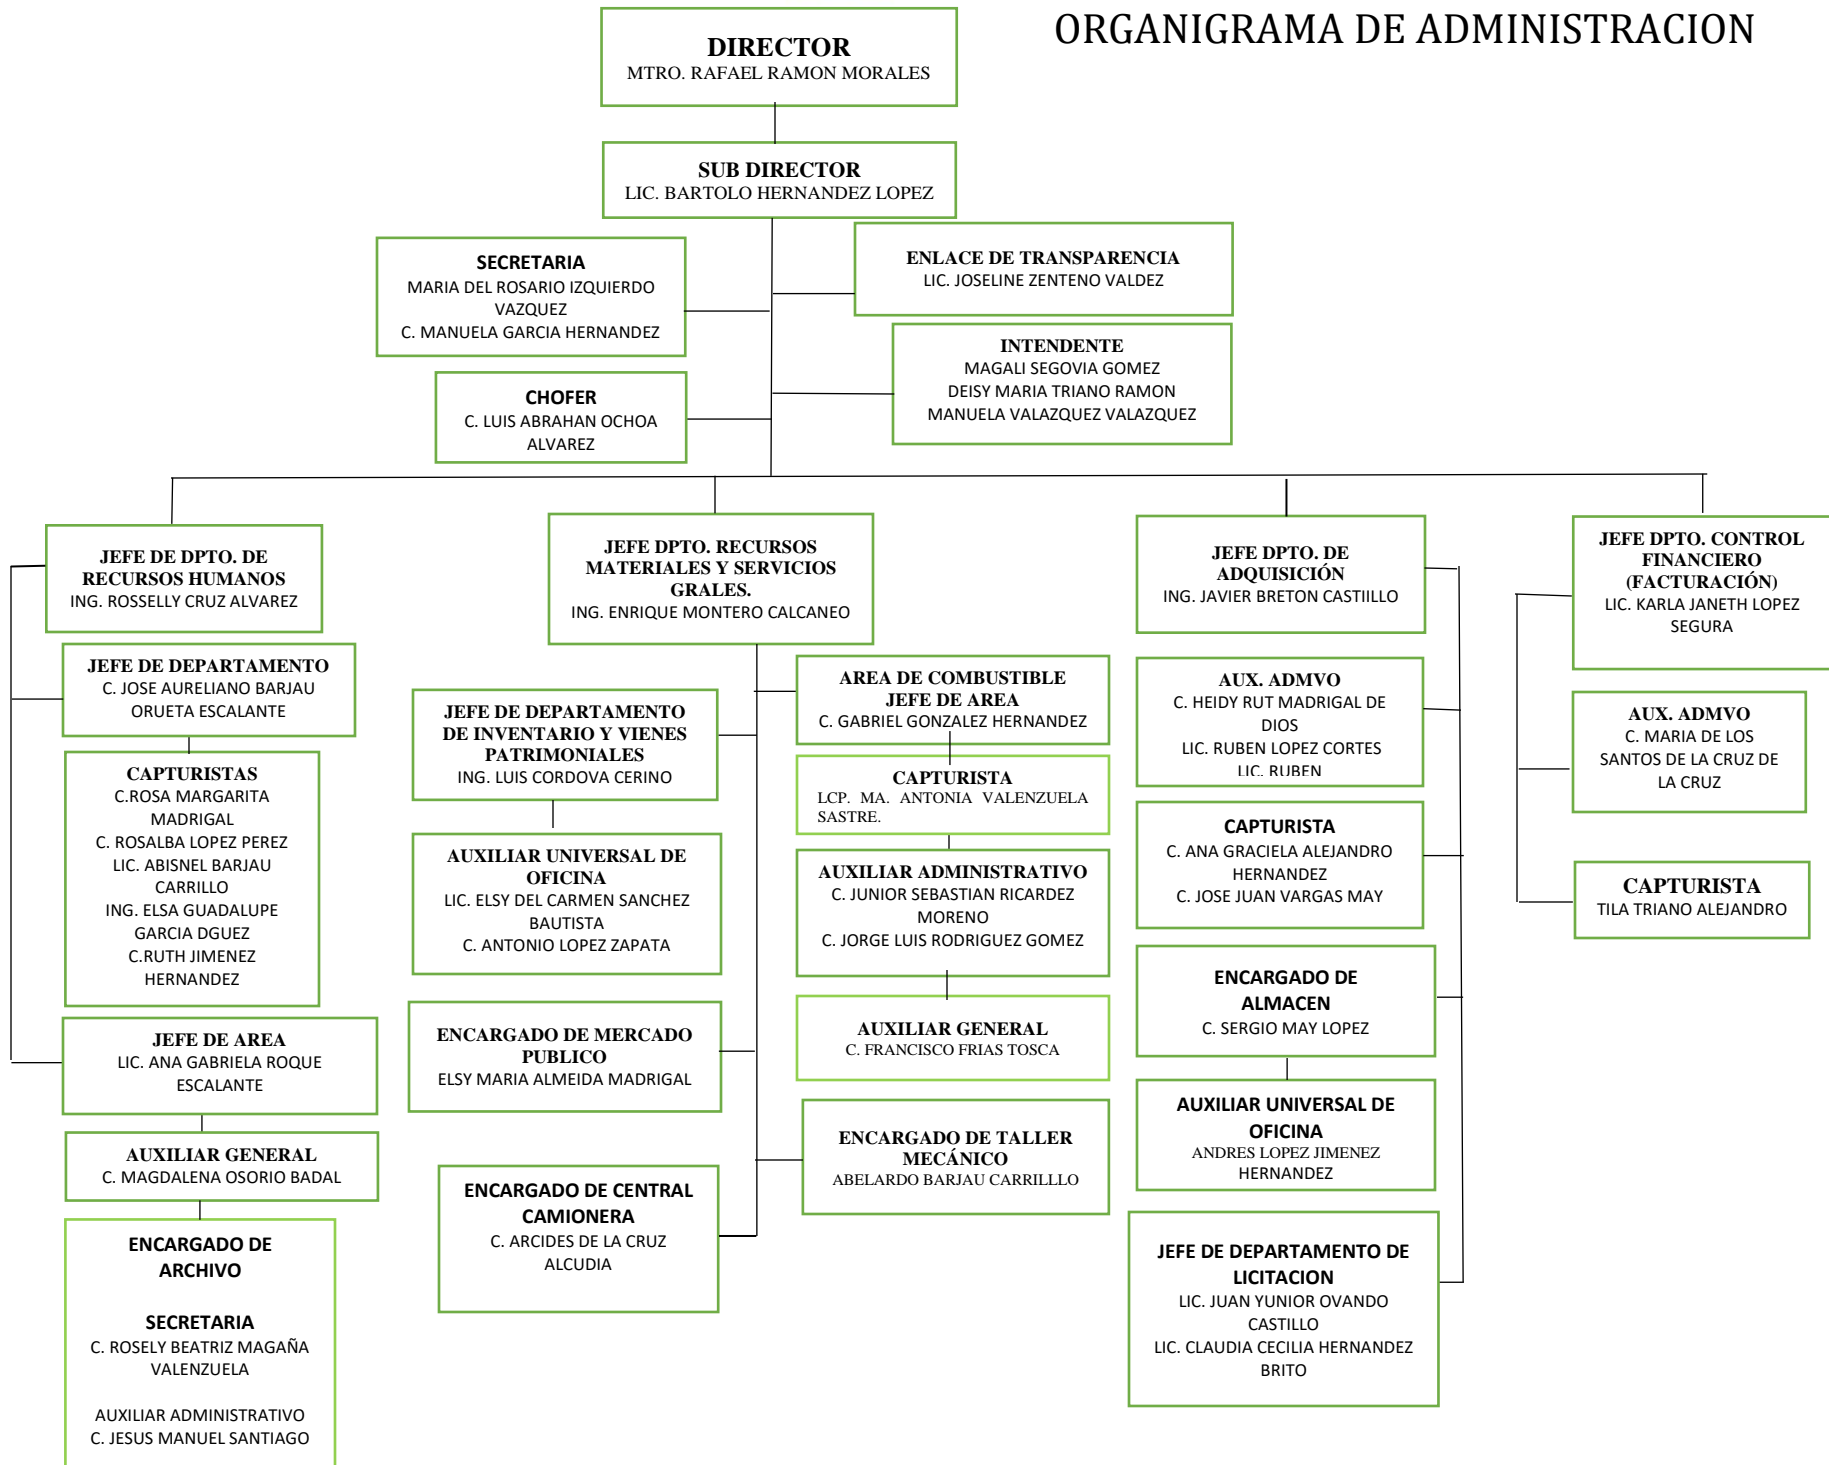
ORGANIGRAMA DE ADMINISTRACION

DIRECTOR
MTRO. RAFAEL RAMON MORALES

SUB DIRECTOR
LIC. BARTOLO HERNANDEZ LOPEZ

SECRETARIA
MARIA DEL ROSARIO IZQUIERDO VAZQUEZ
C. MANUELA GARCIA HERNANDEZ

ENLACE DE TRANSPARENCIA
LIC. JOSELINE ZENTENO VALDEZ

CHOFER
C. LUIS ABRAHAN OCHOA ALVAREZ

INTENDENTE
MAGALI SEGOVIA GOMEZ
DEISY MARIA TRIANO RAMON
MANUELA VALAZQUEZ VALAZQUEZ

JEFE DE DPTO. DE RECURSOS HUMANOS
ING. ROSSELLY CRUZ ALVAREZ

JEFE DE DEPARTAMENTO
C. JOSE AURELIANO BARJAU ORUETA ESCALANTE

CAPTURISTAS
C.ROSA MARGARITA MADRIGAL
C. ROSALBA LOPEZ PEREZ
LIC. ABISNEL BARJAU CARRILLO
ING. ELSA GUADALUPE GARCIA DGUEZ
C.RUTH JIMENEZ HERNANDEZ

JEFE DE AREA
LIC. ANA GABRIELA ROQUE ESCALANTE

AUXILIAR GENERAL
C. MAGDALENA OSORIO BADAL

ENCARGADO DE ARCHIVO

SECRETARIA
C. ROSELY BEATRIZ MAGAÑA VALENZUELA

AUXILIAR ADMINISTRATIVO
C. JESUS MANUEL SANTIAGO

JEFE DPTO. RECURSOS MATERIALES Y SERVICIOS GRALES.
ING. ENRIQUE MONTERO CALCANEO

JEFE DE DEPARTAMENTO DE INVENTARIO Y VIENES PATRIMONIALES
ING. LUIS CORDOVA CERINO

AUXILIAR UNIVERSAL DE OFICINA
LIC. ELSY DEL CARMEN SANCHEZ BAUTISTA
C. ANTONIO LOPEZ ZAPATA

ENCARGADO DE MERCADO PUBLICO
ELSY MARIA ALMEIDA MADRIGAL

ENCARGADO DE CENTRAL CAMIONERA
C. ARCIDES DE LA CRUZ ALCUDIA

AREA DE COMBUSTIBLE
JEFE DE AREA
C. GABRIEL GONZALEZ HERNANDEZ

CAPTURISTA
LCP. MA. ANTONIA VALENZUELA SASTRE.

AUXILIAR ADMINISTRATIVO
C. JUNIOR SEBASTIAN RICARDEZ MORENO
C. JORGE LUIS RODRIGUEZ GOMEZ

AUXILIAR GENERAL
C. FRANCISCO FRIAS TOSCA

ENCARGADO DE TALLER MECÁNICO
ABELARDO BARJAU CARRILLLO

JEFE DPTO. DE ADQUISICIÓN
ING. JAVIER BRETON CASTIILLO

AUX. ADMVO
C. HEIDY RUT MADRIGAL DE DIOS
LIC. RUBEN LOPEZ CORTES
LIC. RUBEN

CAPTURISTA
C. ANA GRACIELA ALEJANDRO HERNANDEZ
C. JOSE JUAN VARGAS MAY

ENCARGADO DE ALMACEN
C. SERGIO MAY LOPEZ

AUXILIAR UNIVERSAL DE OFICINA
ANDRES LOPEZ JIMENEZ HERNANDEZ

JEFE DE DEPARTAMENTO DE LICITACION
LIC. JUAN YUNIOR OVANDO CASTILLO
LIC. CLAUDIA CECILIA HERNANDEZ BRITO

JEFE DPTO. CONTROL FINANCIERO (FACTURACIÓN)
LIC. KARLA JANETH LOPEZ SEGURA

AUX. ADMVO
C. MARIA DE LOS SANTOS DE LA CRUZ DE LA CRUZ

CAPTURISTA
TILA TRIANO ALEJANDRO